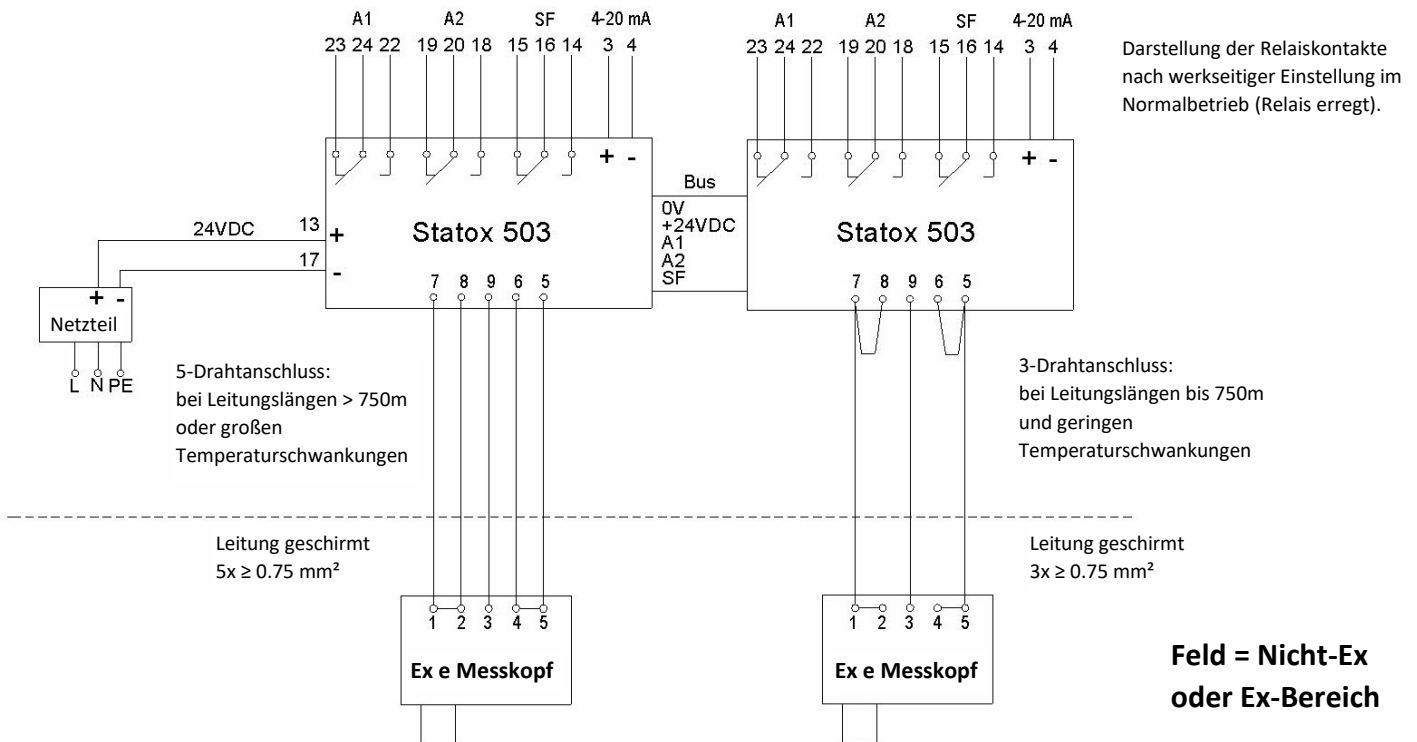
A1 A2 SF 4-20 mA
23 24 22 19 20 18 15 16 14 3 4

A1 A2 SF 4-20 mA
23 24 22 19 20 18 15 16 14 3 4

Darstellung der Relaiskontakte nach werkseitiger Einstellung im Normalbetrieb (Relais erregt).

+ -

Statox 503

Bus
0V
+24VDC
A1
A2
SF

+ -

Statox 503

24VDC 13 +
17 -

7 8 9 6 5

7 8 9 6 5

+ -
Netzteil
L N PE

5-Drahtanschluss:
bei Leitungslängen > 750m
oder großen
Temperaturschwankungen

3-Drahtanschluss:
bei Leitungslängen bis 750m
und geringen
Temperaturschwankungen

Leitung geschirmt
5x ≥ 0.75 mm²

Leitung geschirmt
3x ≥ 0.75 mm²

1 2 3 4 5
Ex e Messkopf

1 2 3 4 5
Ex e Messkopf

Feld = Nicht-Ex
oder Ex-Bereich